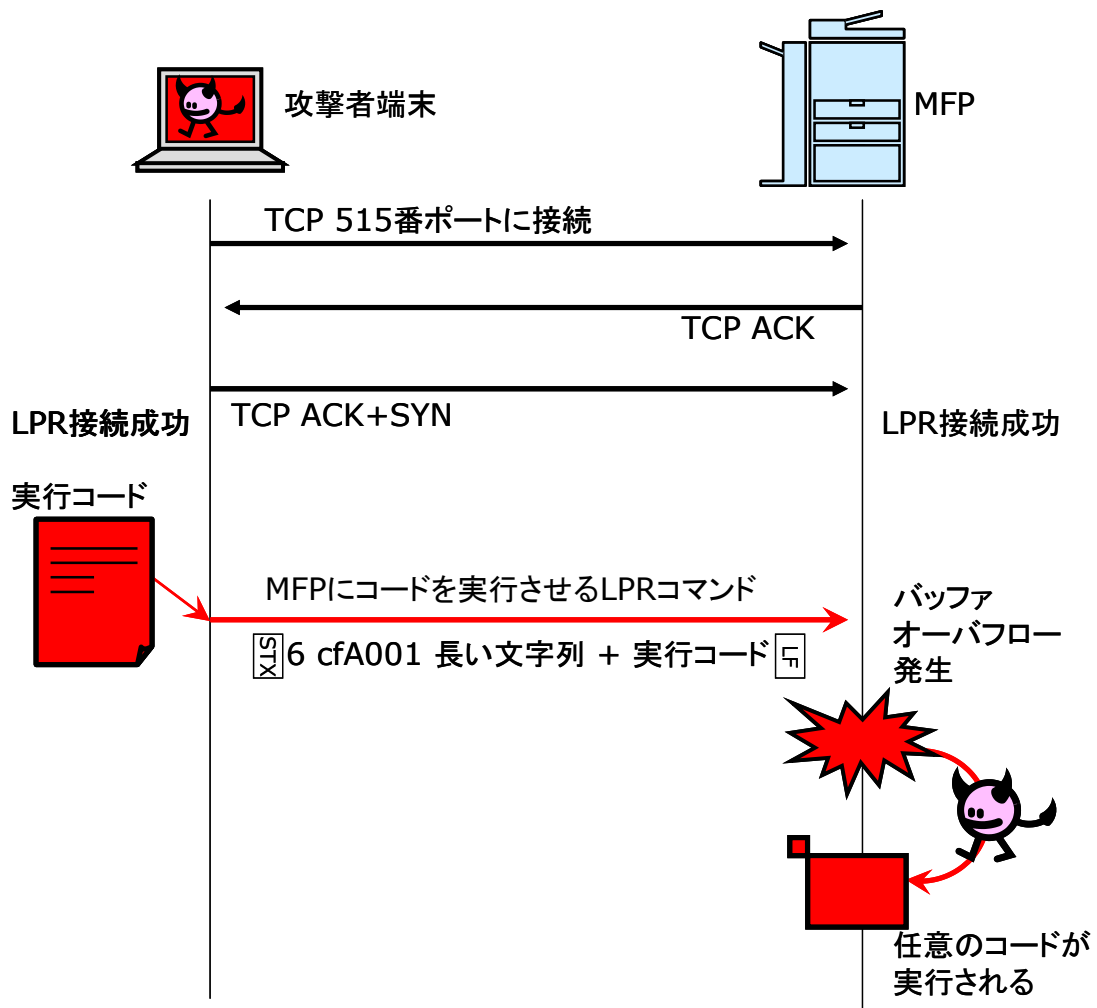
攻撃者端末

MFP

TCP 515番ポートに接続

TCP ACK

TCP ACK+SYN

LPR接続成功

LPR接続成功

実行コード

MFPにコードを実行させるLPRコマンド

STX 6 cfA001 長い文字列 + 実行コード LF

バッファ
オーバフロー
発生

任意のコードが
実行される